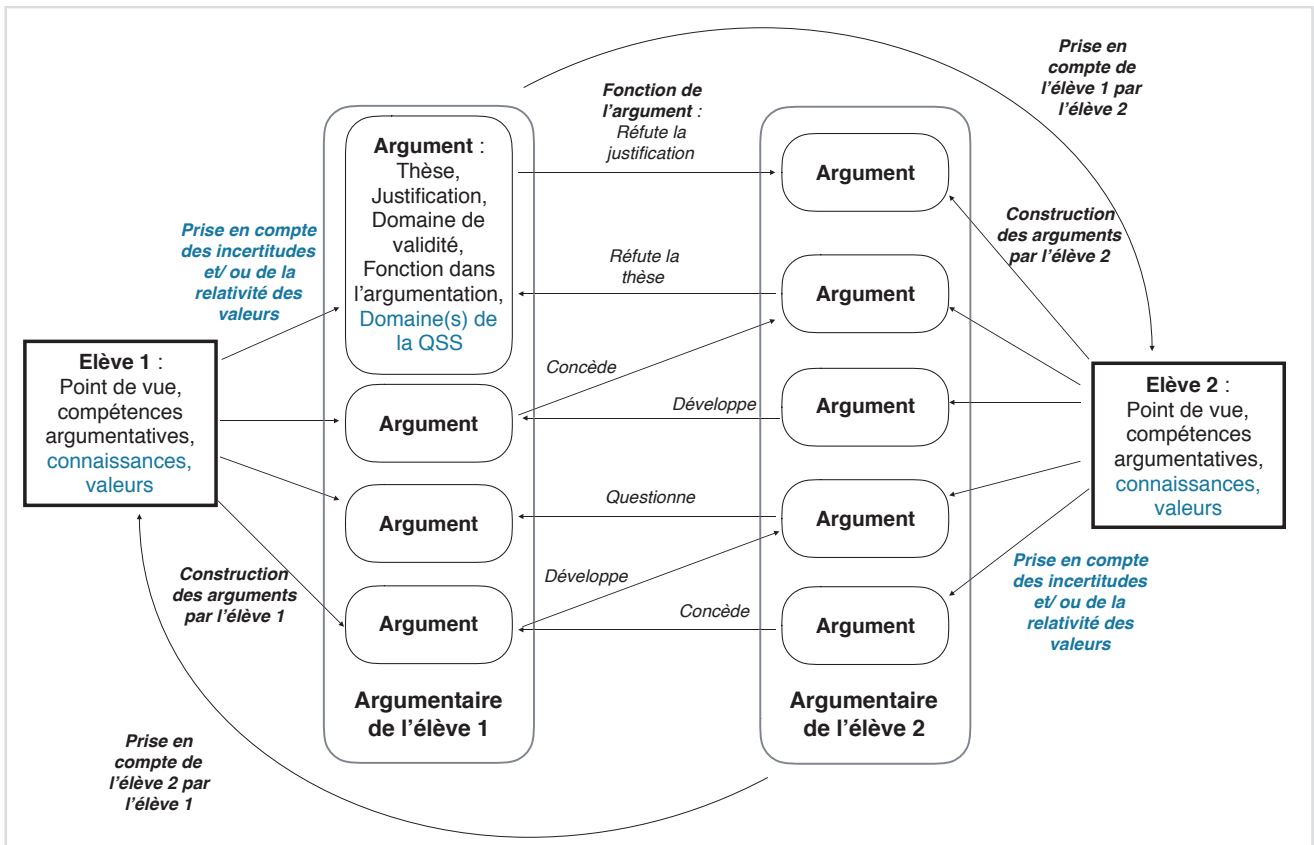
Prise en compte de l'élève 1 par l'élève 2

Fonction de l'argument : Réfute la justification

Argument : Thèse, Justification, Domaine de validité, Fonction dans l'argumentation, Domaine(s) de la QSS

Argument

Construction des arguments par l'élève 2

Prise en compte des incertitudes et/ ou de la relativité des valeurs

Réfute la thèse

Argument

Elève 1 : Point de vue, compétences argumentatives, connaissances, valeurs

Concède

Argument

Développe

Argument

Elève 2 : Point de vue, compétences argumentatives, connaissances, valeurs

Argument

Questionne

Argument

Développe

Construction des arguments par l'élève 1

Argument

Concède

Argument

Prise en compte des incertitudes et/ ou de la relativité des valeurs

Argumentaire de l'élève 1

Argumentaire de l'élève 2

Prise en compte de l'élève 2 par l'élève 1